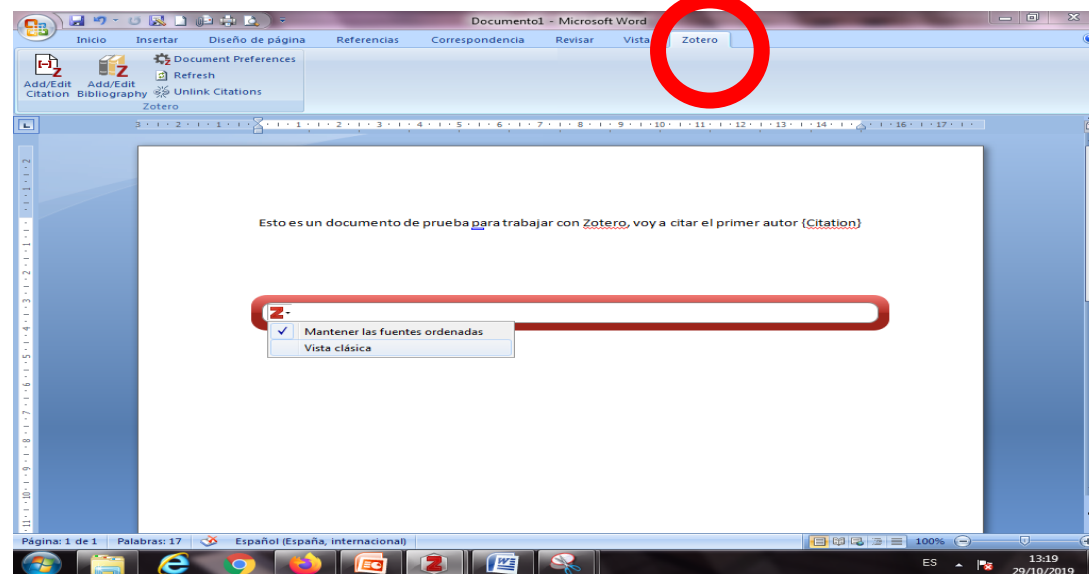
Documento1 - Microsoft Word

Inicio Insertar Diseño de página Referencias Correspondencia Revisar Vista Zotero

Add/Edit Citation Add/Edit Bibliography Document Preferences Refresh Unlink Citations
Zotero

3 · 2 · 1 · 1 · 2 · 3 · 4 · 5 · 6 · 7 · 8 · 9 · 10 · 11 · 12 · 13 · 14 · 16 · 17

Esto es un documento de prueba para trabajar con Zotero, voy a citar el primer autor {Citation}

Mantener las fuentes ordenadas
Vista clásica

Página: 1 de 1 Palabras: 17 Español (España, internacional) 100%

ES 13:19 29/10/2019